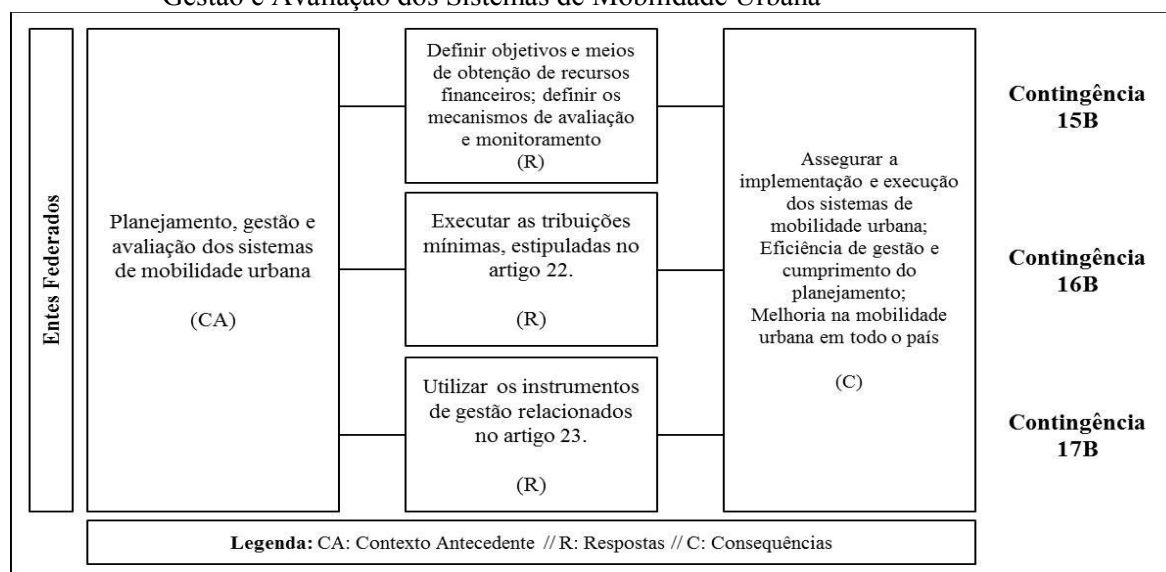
Gestão e Avaliação dos Sistemas de Mobilidade Urbana

Entes Federados

Planejamento, gestão e avaliação dos sistemas de mobilidade urbana

(CA)

Definir objetivos e meios de obtenção de recursos financeiros; definir os mecanismos de avaliação e monitoramento

(R)

Executar as tribuições mínimas, estipuladas no artigo 22.

(R)

Utilizar os instrumentos de gestão relacionados no artigo 23.

(R)

Assegurar a implementação e execução dos sistemas de mobilidade urbana; Eficiência de gestão e cumprimento do planejamento; Melhoria na mobilidade urbana em todo o país

(C)

Contingência 15B

Contingência 16B

Contingência 17B

**Legenda:** CA: Contexto Antecedente // R: Respostas // C: Consequências